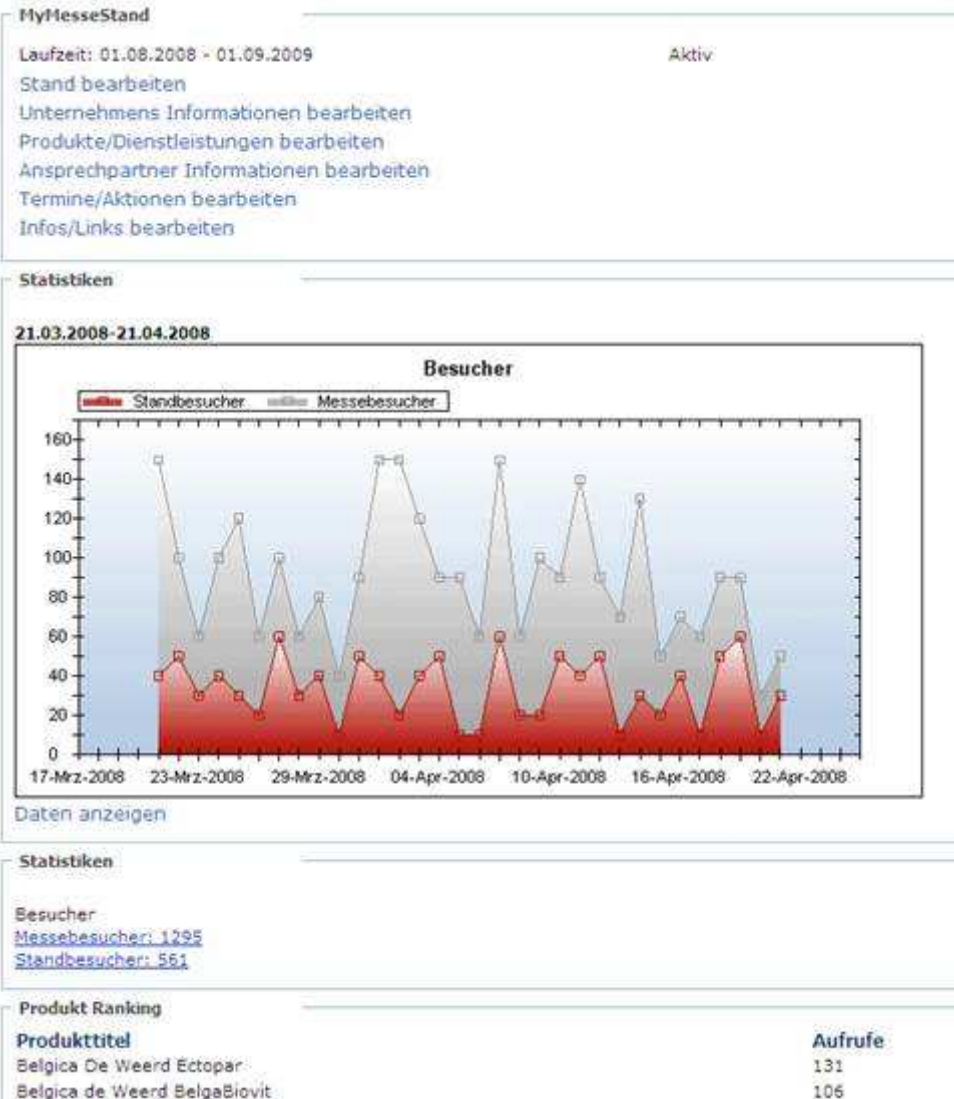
MyMesseStand

Laufzeit: 01.08.2008 - 01.09.2009 Aktiv

Stand bearbeiten
Unternehmens Informationen bearbeiten
Produkte/Dienstleistungen bearbeiten
Ansprechpartner Informationen bearbeiten
Termine/Aktionen bearbeiten
Infos/Links bearbeiten

Statistiken

21.03.2008-21.04.2008

Besucher

Standbesucher Messebesucher

160
140
120
100
80
60
40
20
0

17-Mrz-2008 23-Mrz-2008 29-Mrz-2008 04-Apr-2008 10-Apr-2008 16-Apr-2008 22-Apr-2008

Daten anzeigen

Statistiken

Besucher
Messebesucher: 1295
Standbesucher: 561

Produkt Ranking

| Produkttitel | Aufrufe |
|---|---|
| Belgica De Weerd Ectopar | 131 |
| Belgica de Weerd BelgaBiovit | 106 |